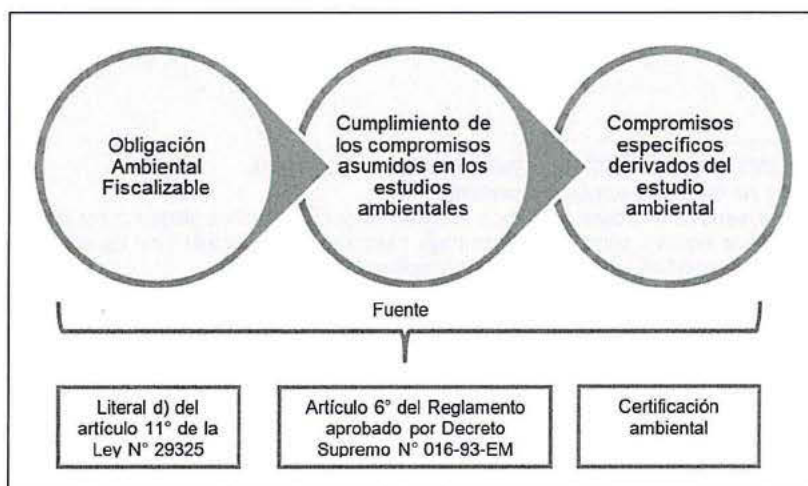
Obligación Ambiental Fiscalizable

Cumplimiento de los compromisos asumidos en los estudios ambientales

Compromisos específicos derivados del estudio ambiental

Fuente

Literal d) del artículo 11° de la Ley N° 29325

Artículo 6° del Reglamento aprobado por Decreto Supremo N° 016-93-EM

Certificación ambiental